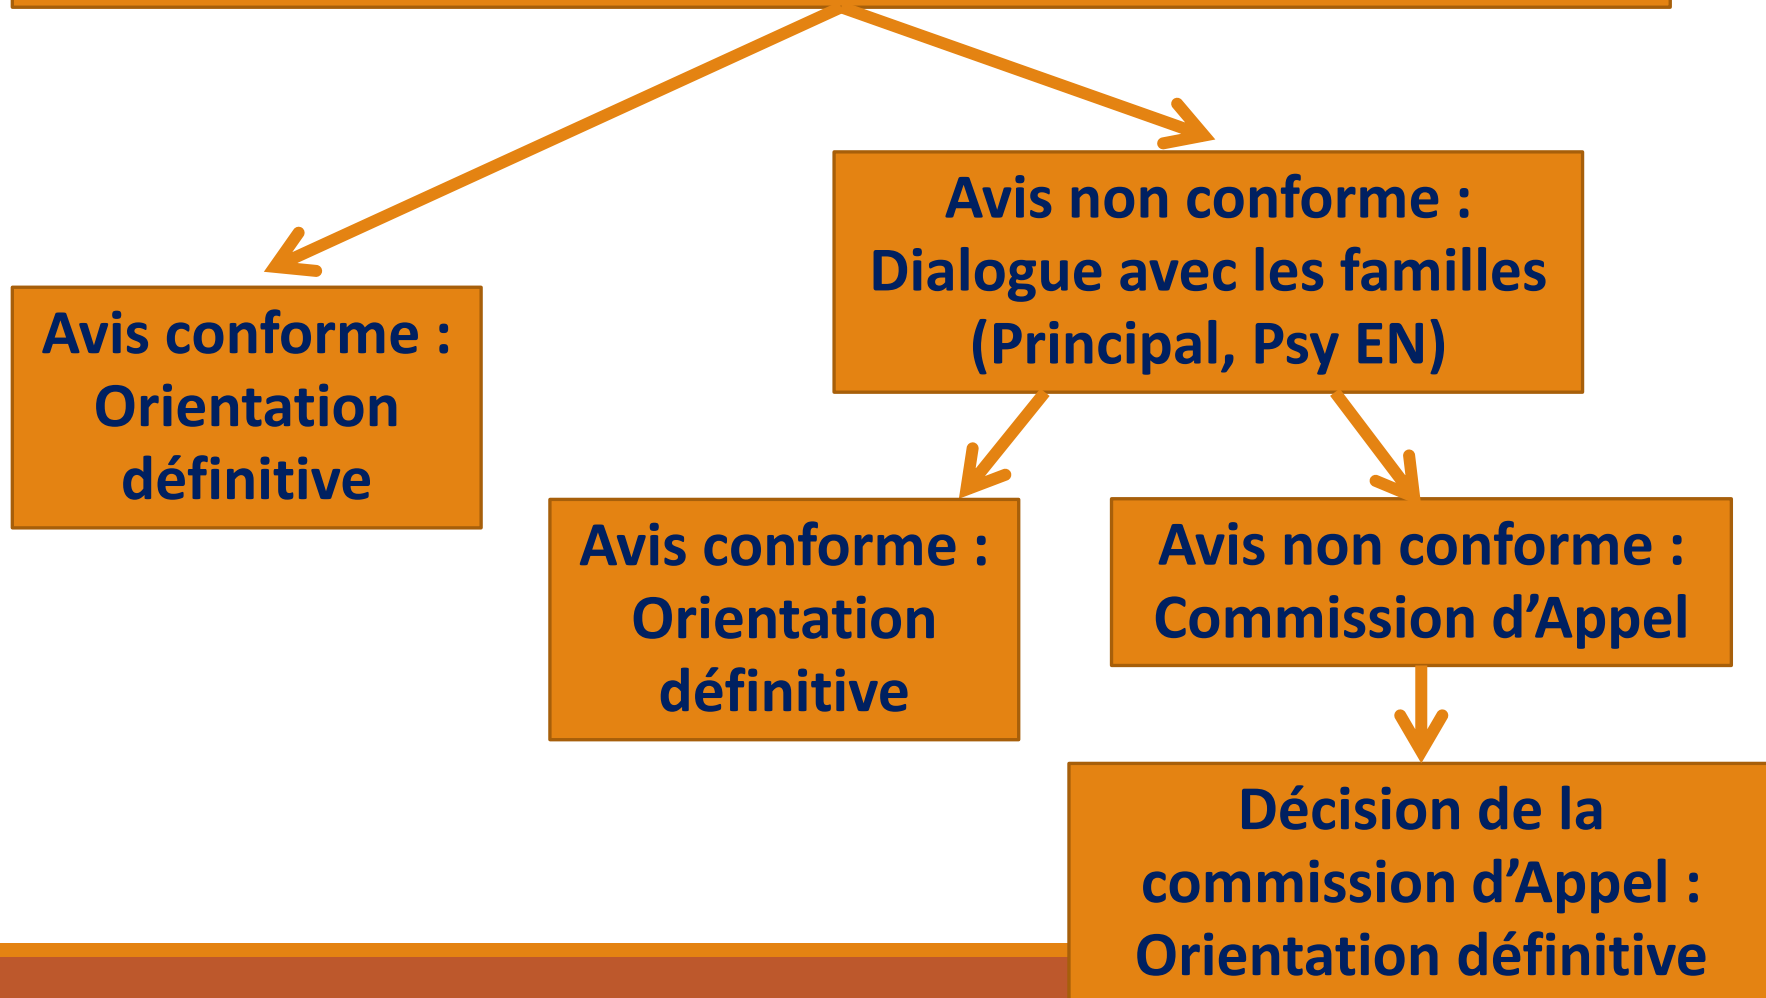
Avis conforme : Orientation définitive

Avis non conforme : Dialogue avec les familles (Principal, Psy EN)

Avis conforme : Orientation définitive

Avis non conforme : Commission d’Appel

Décision de la commission d’Appel : Orientation définitive